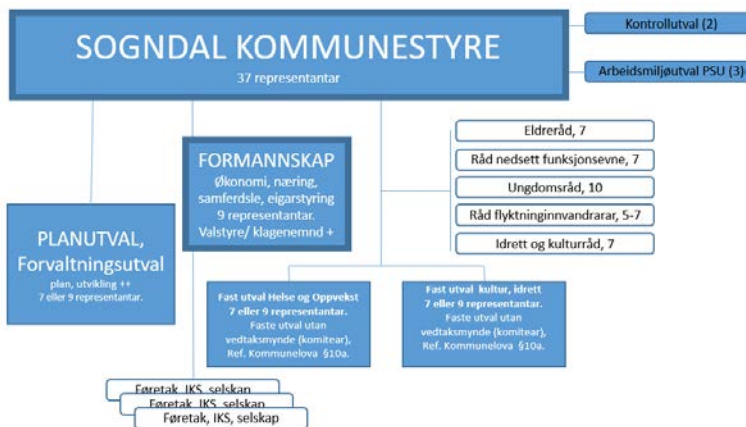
SOGNDAL KOMMUNESTYRE
37 representantar

Kontrollutval (2)

Arbeidsmiljøutval PSU (3)

FORMANNSKAP
Økonomi, næring, samferdsle, eigarstyring
9 representantar.
Valstyre/ klagenemnd +

Eldreråd, 7

Råd nedsett funksjonsevne, 7

Ungdomsråd, 10

Råd flyktninginnvandrarar, 5-7

Idrett og kulturråd, 7

PLANUTVAL,
Forvaltningsutval
plan, utvikling ++
7 eller 9 representantar.

Fast utval Helse og Oppvekst
7 eller 9 representantar.
Faste utval utan vedtaksmynde (komitear),
Ref. Kommunelova §10a.

Fast utval kultur, idrett
7 eller 9 representantar.
Faste utval utan vedtaksmynde (komitear),
Ref. Kommunelova §10a.

Føretak, IKS, selskap
Føretak, IKS, selskap
Føretak, IKS, selskap